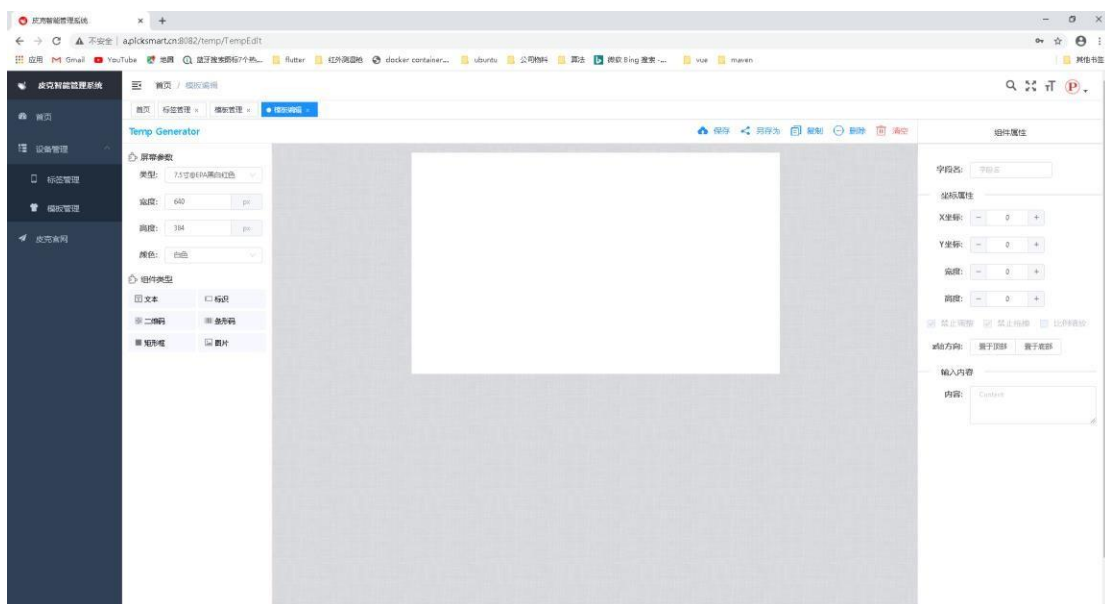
皮克智能管理系统 × +

← → C ▲ 不安全 | a.picksmart.cn:8082/temp/TempEdit

应用 Gmail YouTube 地图 蓝牙搜索网标7个热... flutter 红外测温枪 docker container... ubuntu 公司资料 算法 微软 Bing 搜索 -... vue maven 其他书签

皮克智能管理系统

首页

设备管理

标签管理

模板管理

皮克官网

首页 / 模板编辑

首页 标签管理 × 模板管理 × ● 模板编辑 ×

Temp Generator

保存 另存为 复制 删除 清空

屏幕参数

类型: 7.5寸会EPA黑白红色

宽度: 640 px

高度: 384 px

颜色: 白色

组件类型

文本 标识

二维码 条形码

矩形框 图片

组件属性

字段名: 字段名

坐标属性

X坐标: − 0 +

Y坐标: − 0 +

宽度: − 0 +

高度: − 0 +

禁止调整 禁止拖曳 比例缩放

对齐方向: 置于顶部 置于底部

输入内容

内容: Content